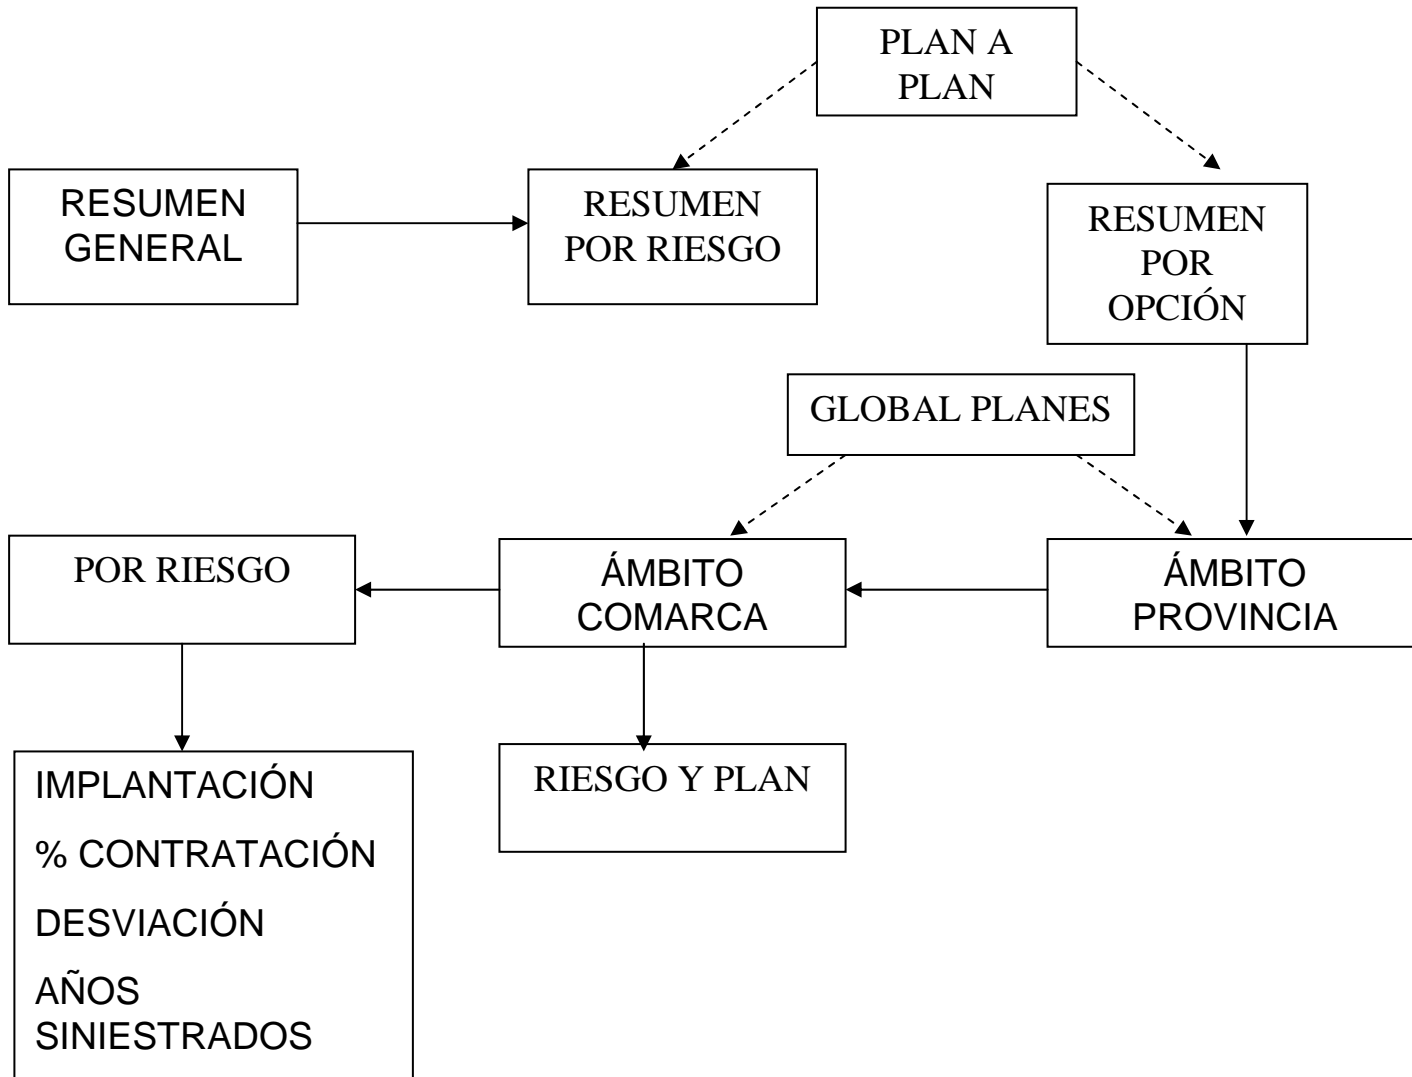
PLAN A PLAN

RESUMEN GENERAL

RESUMEN POR RIESGO

RESUMEN POR OPCIÓN

GLOBAL PLANES

POR RIESGO

ÁMBITO COMARCA

ÁMBITO PROVINCIA

IMPLANTACIÓN

% CONTRATACIÓN

DESVIACIÓN

AÑOS SINIESTRADOS

RIESGO Y PLAN